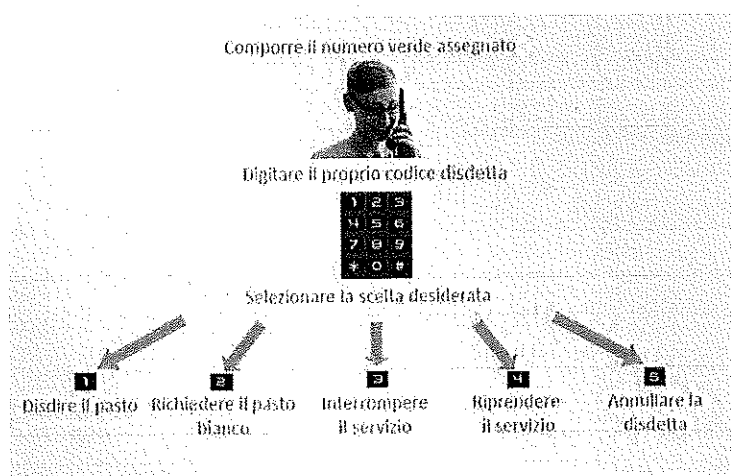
Comporre il numero verde assegnato

Digitare il proprio codice disdetta

| 1 | 2 | 3 |
|---|---|---|
| 4 | 5 | 6 |
| 7 | 8 | 9 |
| * | 0 | # |

Selezionare la scelta desiderata

1
Disdire il pasto

2
Richiedere il pasto bianco

3
Interrompere il servizio

4
Riprendere il servizio

5
Annullare la disdetta